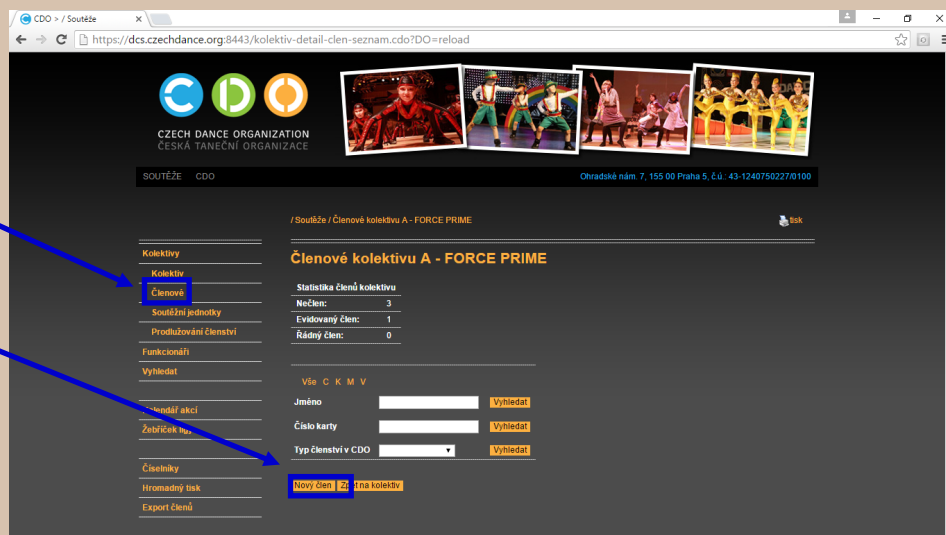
CDO > / Soutěže

https://dcs.czechdance.org:8443/kolektiv-detail-clen-seznam.cdo?DO=reload

CZECH DANCE ORGANIZATION
ČESKÁ TANEČNÍ ORGANIZACE

SOUTĚŽE CDO

Ohradské nám. 7, 155 00 Praha 5, č.ú.: 43-1240750227/0100

/ Soutěže / Členové kolektivu A - FORCE PRIME

tisk

Kolektivy
Kolektiv
Členové
Soutěžní jednotky
Prodlužování členství
Funkcionáři
Vyhledat

Kalendář akcí
Žebříček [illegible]

Číselníky
Hromadný tisk
Export členů

Členové kolektivu A - FORCE PRIME

| Statistika členů kolektivu | |
|---|---|
| Nečlen: | 3 |
| Evidovaný člen: | 1 |
| Řádný člen: | 0 |

Vše C K M V

Jméno Vyhledat
Číslo karty Vyhledat
Typ členství v CDO Vyhledat

Nový člen Zpět na kolektiv